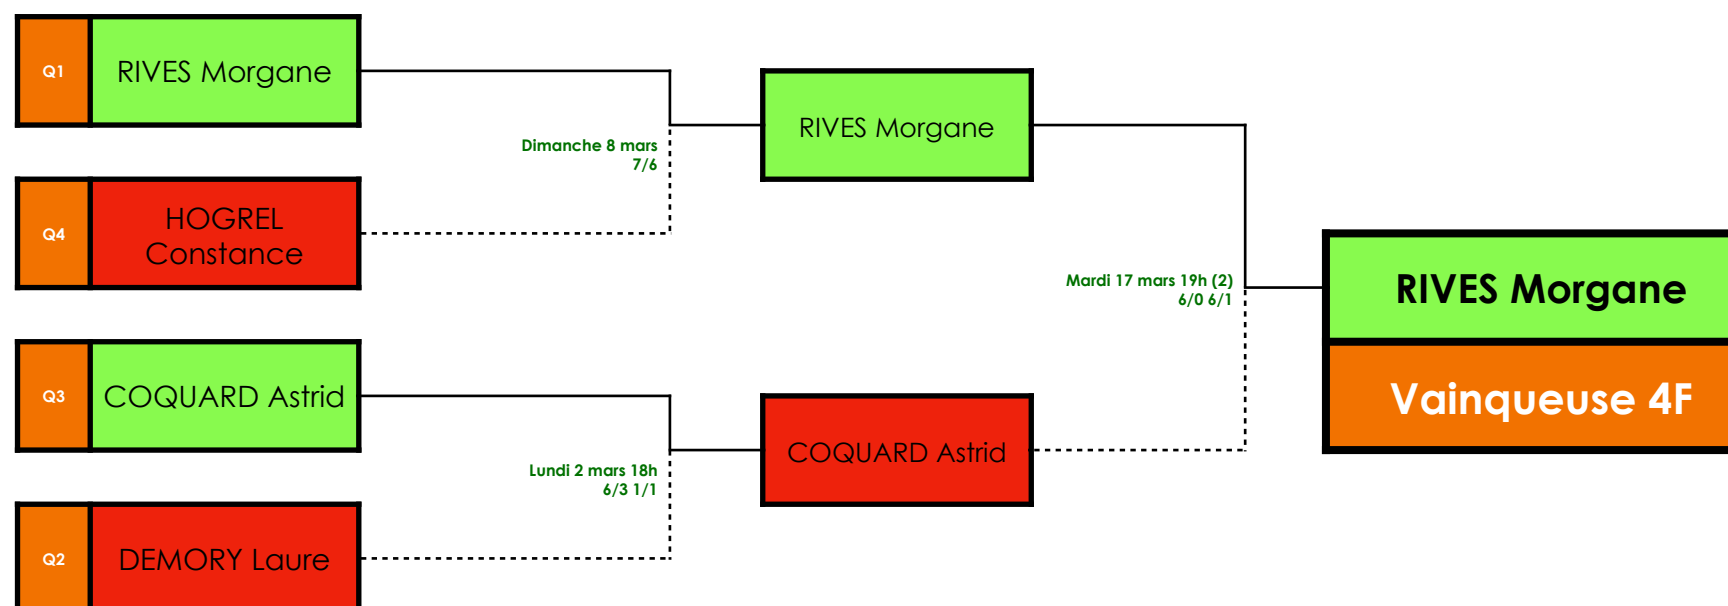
Q1 RIVES Morgane

Q4 HOGREL Constance

Q3 COQUARD Astrid

Q2 DEMORY Laure

Dimanche 8 mars
7/6

Lundi 2 mars 18h
6/3 1/1

RIVES Morgane

COQUARD Astrid

Mardi 17 mars 19h (2)
6/0 6/1

RIVES Morgane

Vainqueuse 4F